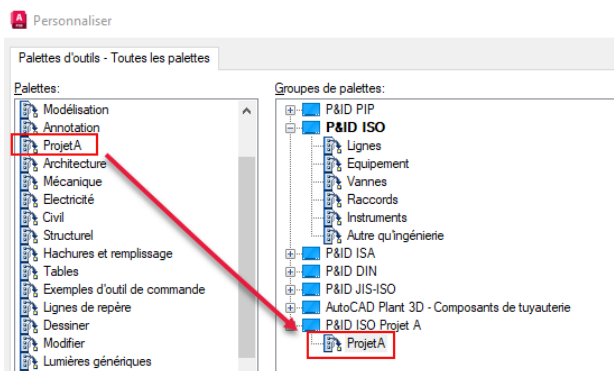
Personnaliser

Palettes d'outils - Toutes les palettes

Palettes:

Modélisation
Annotation
ProjetA
Architecture
Mécanique
Electricité
Civil
Structurel
Hachures et remplissage
Tables
Exemples d'outil de commande
Lignes de repère
Dessiner
Modifier
Lumières génériques

Groupes de palettes:

P&ID PIP
P&ID ISO
Lignes
Equipement
Vannes
Raccords
Instruments
Autre qu'ingénierie
P&ID ISA
P&ID DIN
P&ID JIS-ISO
AutoCAD Plant 3D - Composants de tuyauterie
P&ID ISO Projet A
ProjetA